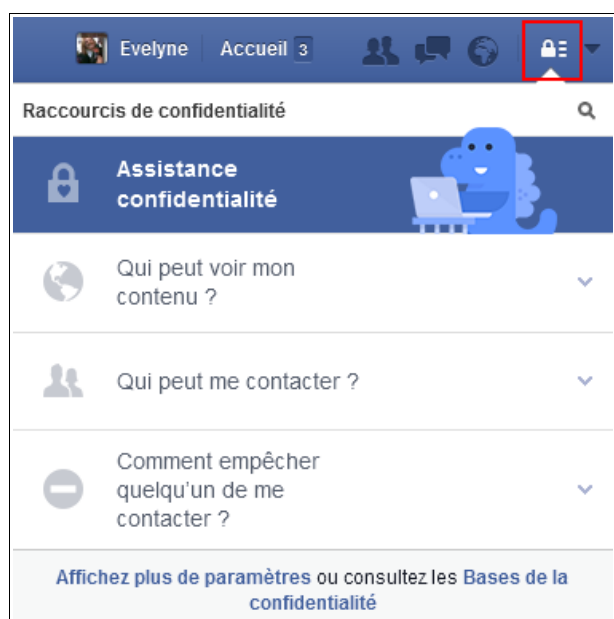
Evelyne Accueil 3

Raccourcis de confidentialité

Assistance confidentialité

Qui peut voir mon contenu ?

Qui peut me contacter ?

Comment empêcher quelqu'un de me contacter ?

Affichez plus de paramètres ou consultez les Bases de la confidentialité